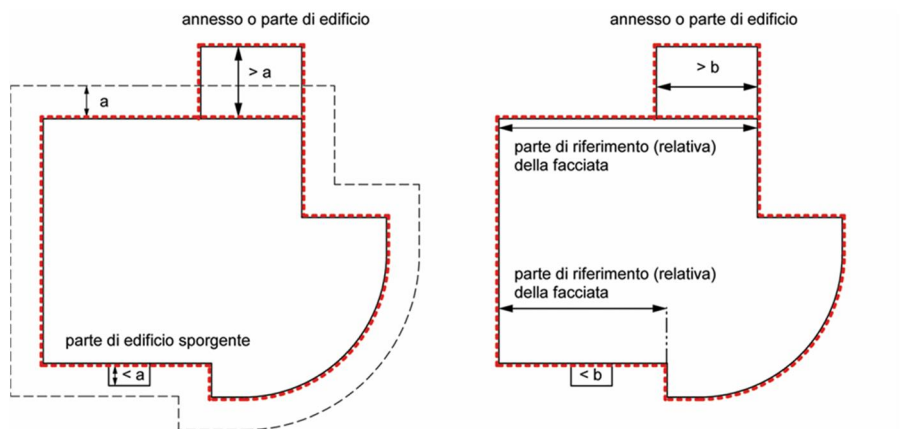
annesso o parte di edificio

> a

a

parte di edificio sporgente

< a

annesso o parte di edificio

> b

parte di riferimento (relativa) della facciata

parte di riferimento (relativa) della facciata

< b